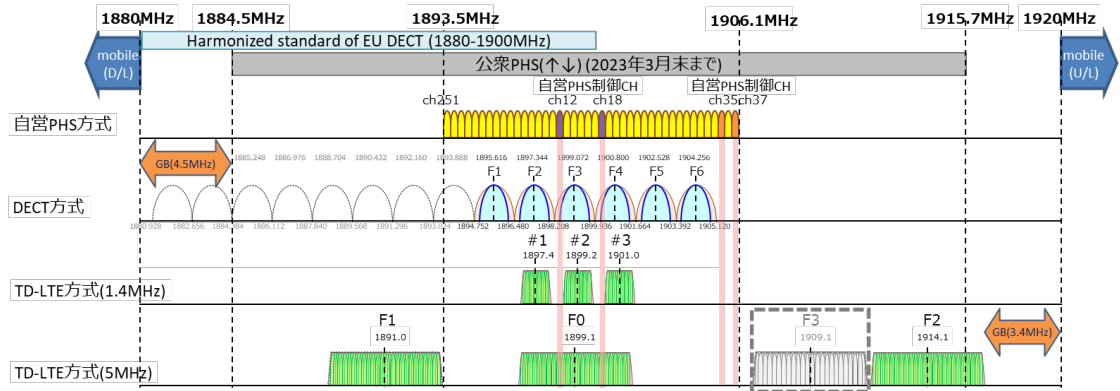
1880MHz 1884.5MHz 1893.5MHz 1906.1MHz 1915.7MHz 1920MHz

mobile (D/L)

Harmonized standard of EU DECT (1880-1900MHz)

公衆PHS(↑↓) (2023年3月末まで)

mobile (U/L)

自営PHS制御CH 自営PHS制御CH

ch251 ch12 ch18 ch35 ch37

自営PHS方式

GB(4.5MHz)

1885.248 1886.976 1888.704 1890.432 1892.160 1893.888 1895.616 1897.344 1899.072 1900.800 1902.528 1904.256

F1 F2 F3 F4 F5 F6

DECT方式

1880.928 1882.656 1884.384 1886.112 1887.840 1889.568 1891.296 1893.024 1894.752 1896.480 1898.208 1899.936 1901.664 1903.392 1905.120

#1 #2 #3
1897.4 1899.2 1901.0

TD-LTE方式(1.4MHz)

F1
1891.0

F0
1899.1

F3
1909.1

F2
1914.1

GB(3.4MHz)

TD-LTE方式(5MHz)